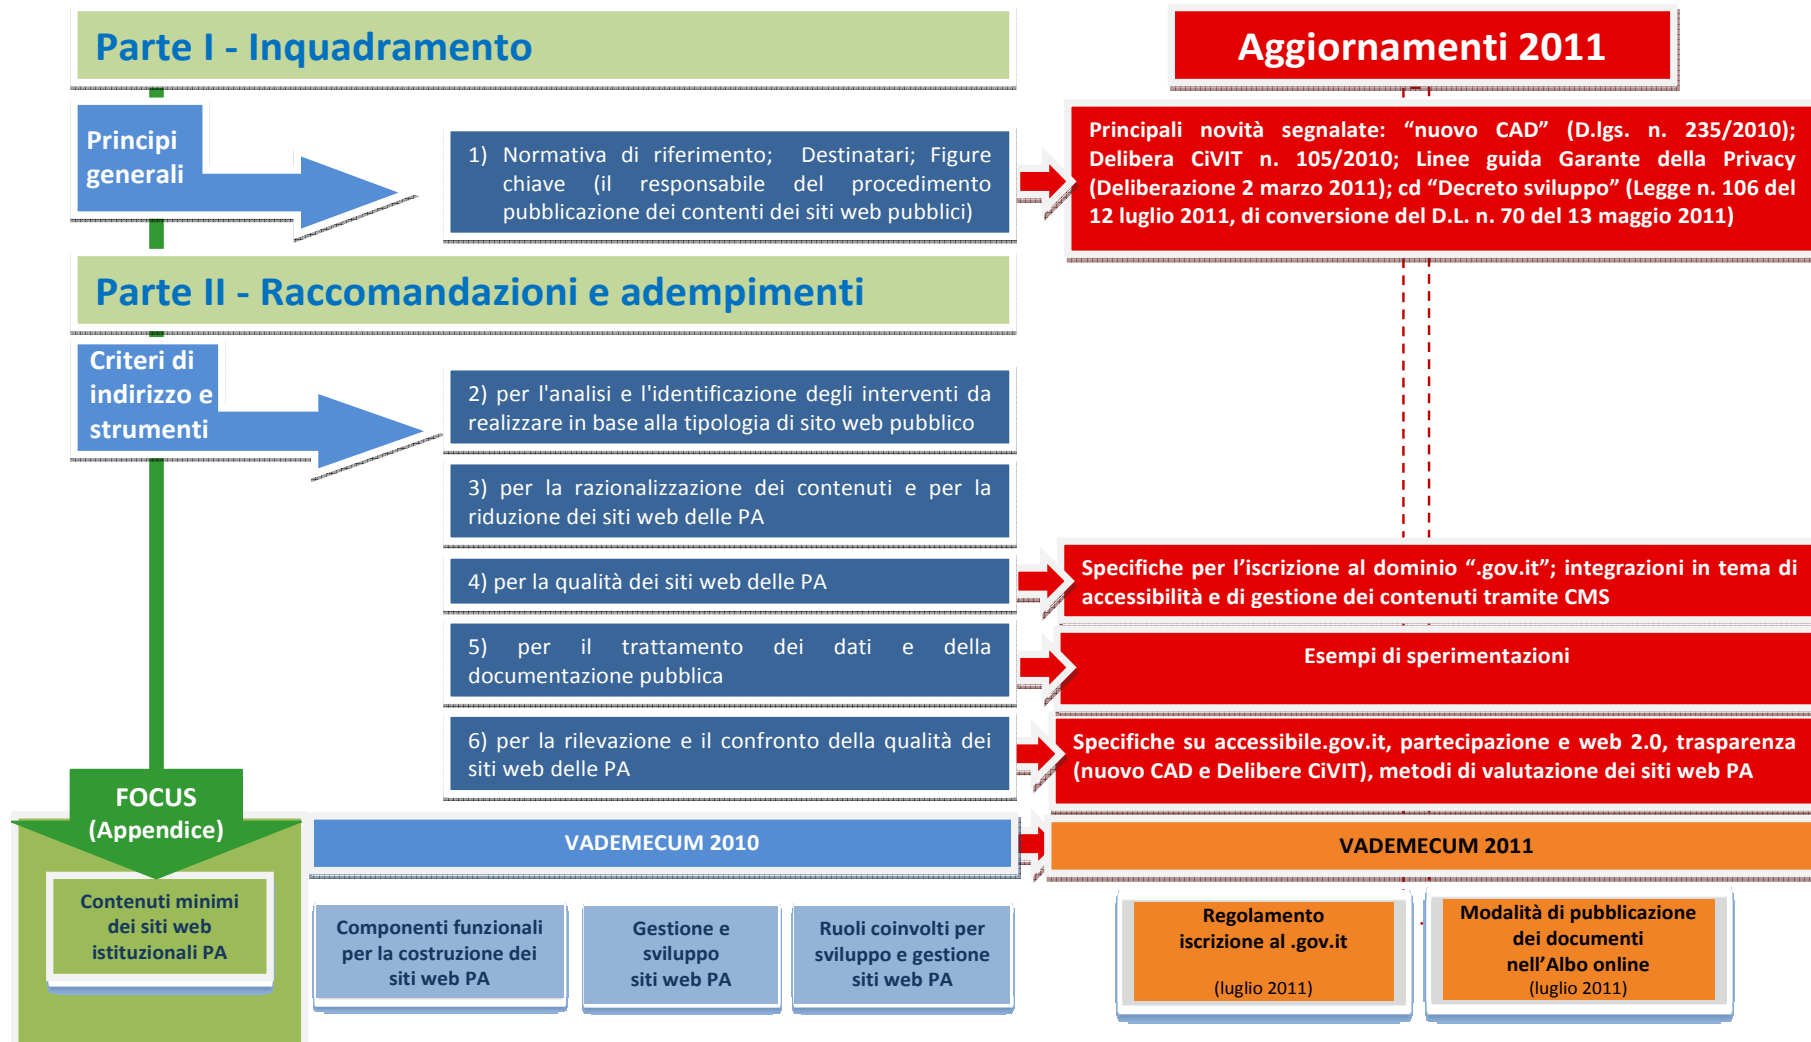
Parte I - Inquadramento

Aggiornamenti 2011

Principi generali

1) Normativa di riferimento; Destinatari; Figure chiave (il responsabile del procedimento pubblicazione dei contenuti dei siti web pubblici)

Principali novità segnalate: “nuovo CAD” (D.lgs. n. 235/2010); Delibera CiVIT n. 105/2010; Linee guida Garante della Privacy (Deliberazione 2 marzo 2011); cd “Decreto sviluppo” (Legge n. 106 del 12 luglio 2011, di conversione del D.L. n. 70 del 13 maggio 2011)

Parte II - Raccomandazioni e adempimenti

Criteri di indirizzo e strumenti

2) per l'analisi e l'identificazione degli interventi da realizzare in base alla tipologia di sito web pubblico

3) per la razionalizzazione dei contenuti e per la riduzione dei siti web delle PA

4) per la qualità dei siti web delle PA

Specifiche per l’iscrizione al dominio “.gov.it”; integrazioni in tema di accessibilità e di gestione dei contenuti tramite CMS

5) per il trattamento dei dati e della documentazione pubblica

Esempi di sperimentazioni

6) per la rilevazione e il confronto della qualità dei siti web delle PA

Specifiche su accessibile.gov.it, partecipazione e web 2.0, trasparenza (nuovo CAD e Delibere CiVIT), metodi di valutazione dei siti web PA

FOCUS (Appendice)

VADEMECUM 2010

VADEMECUM 2011

Contenuti minimi dei siti web istituzionali PA

Componenti funzionali per la costruzione dei siti web PA

Gestione e sviluppo siti web PA

Ruoli coinvolti per sviluppo e gestione siti web PA

Regolamento iscrizione al .gov.it

(luglio 2011)

Modalità di pubblicazione dei documenti nell’Albo online

(luglio 2011)